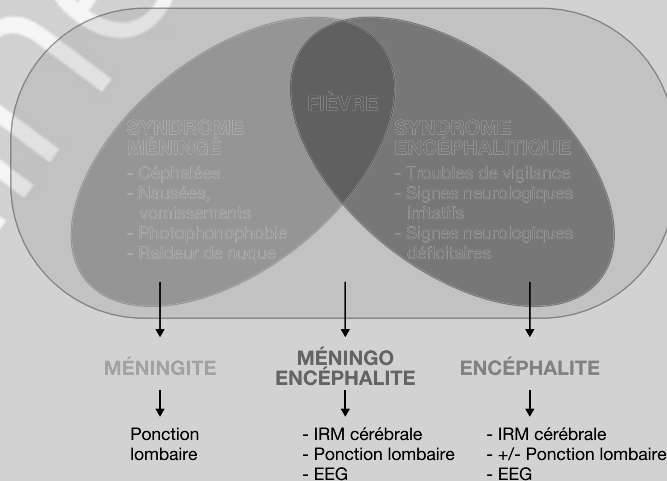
FIÈVRE

SYNDROME MÉNINGÉ
- Céphalées
- Nausées, vomissements
- Photophonophobie
- Raideur de nuque

SYNDROME ENCÉPHALITIQUE
- Troubles de vigilance
- Signes neurologiques irritatifs
- Signes neurologiques déficitaires

MÉNINGITE

Ponction lombaire

MÉNINGO ENCÉPHALITE

- IRM cérébrale
- Ponction lombaire
- EEG

ENCÉPHALITE

- IRM cérébrale
- +/- Ponction lombaire
- EEG